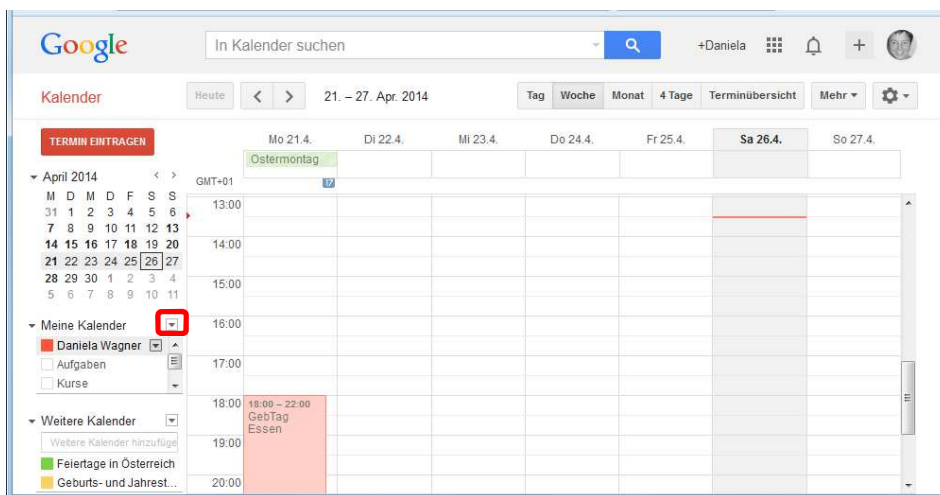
Google

In Kalender suchen

+Daniela

Kalender

Heute

21. – 27. Apr. 2014

Tag Woche Monat 4 Tage Terminübersicht Mehr

TERMIN EINTRAGEN

April 2014

| M | D | M | D | F | S | S |
|---|---|---|---|---|---|---|
| 31 | 1 | 2 | 3 | 4 | 5 | 6 |
| 7 | 8 | 9 | 10 | 11 | 12 | 13 |
| 14 | 15 | 16 | 17 | 18 | 19 | 20 |
| 21 | 22 | 23 | 24 | 25 | 26 | 27 |
| 28 | 29 | 30 | 1 | 2 | 3 | 4 |
| 5 | 6 | 7 | 8 | 9 | 10 | 11 |

Meine Kalender

Daniela Wagner

Aufgaben

Kurse

Weitere Kalender

Weitere Kalender hinzufüge

Feiertage in Österreich

Geburts- und Jahrest...

Mo 21.4. Di 22.4. Mi 23.4. Do 24.4. Fr 25.4. Sa 26.4. So 27.4.

Ostermontag

GMT+01

13:00

14:00

15:00

16:00

17:00

18:00

19:00

20:00

18:00 – 22:00
GebTag
Essen